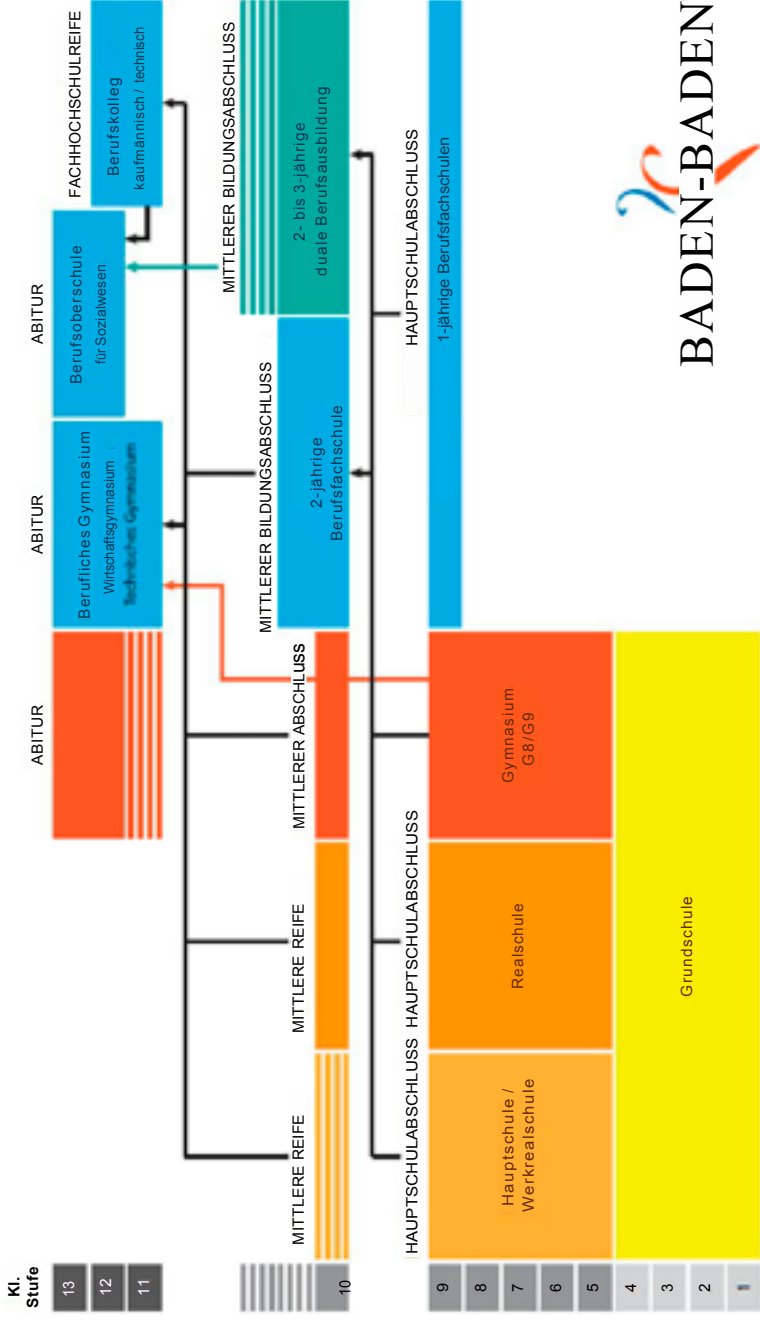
Kl. Stufe
13
12
11
10
9
8
7
6
5
4
3
2
1

MITTLERE REIFE
HAUPTSCHULABSCHLUSS
Hauptschule / Werkrealschule

MITTLERE REIFE
HAUPTSCHULABSCHLUSS
Realschule

ABITUR
MITTLERER ABSCHLUSS
HAUPTSCHULABSCHLUSS
Gymnasium G8/G9

Grundschule

ABITUR
Berufliches Gymnasium
Wirtschaftsgymnasium
Technisches Gymnasium

MITTLERER BILDUNGSABSCHLUSS
2-jährige Berufsfachschule

ABITUR
Berufsoberschule
für Sozialwesen

MITTLERER BILDUNGSABSCHLUSS
2- bis 3-jährige duale Berufsausbildung

FACHHOCHSCHULREIFE
Berufskolleg
kaufmännisch / technisch

HAUPTSCHULABSCHLUSS
1-jährige Berufsfachschulen

BADEN-BADEN